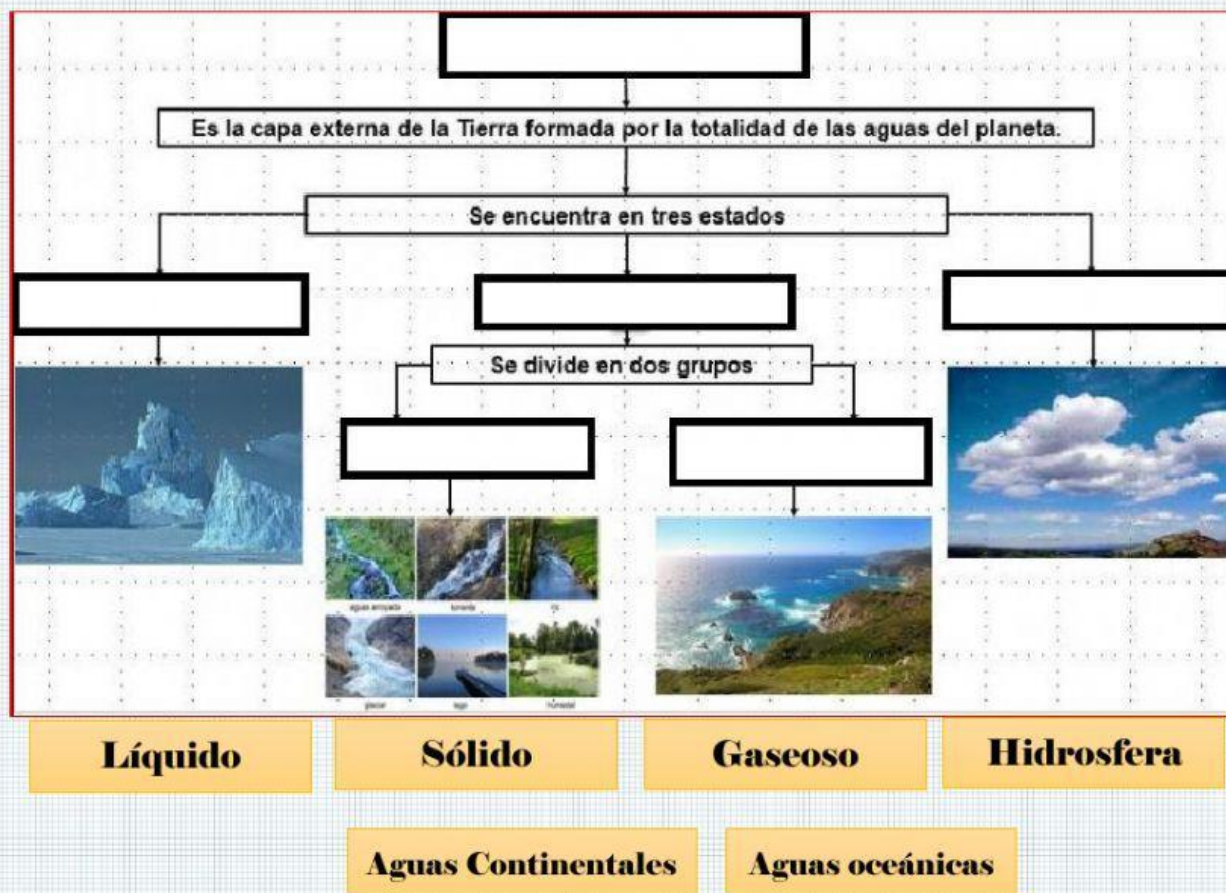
Es la capa externa de la Tierra formada por la totalidad de las aguas del planeta.

Se encuentra en tres estados

Se divide en dos grupos

aguas arroyada

torrente

río

glaciar

lago

humedal

Líquido

Sólido

Gaseoso

Hidrosfera

Aguas Continentales

Aguas oceánicas